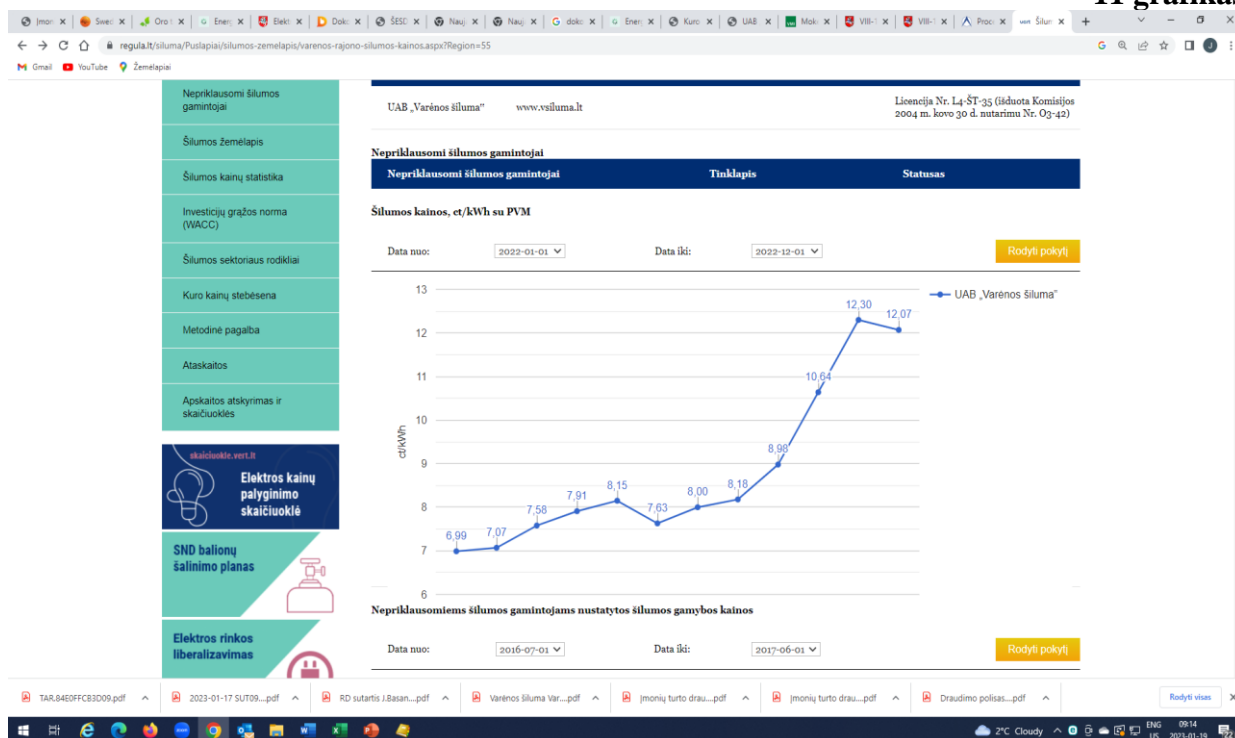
11 grafikas

Įmon | Swed | Oro | Ener | Elekt | Doku | ŠESD | Nauj | Nauj | doku | Ener | Kuro | UAB | Moki | VIII-1 | VIII-1 | Proc | Šilum

regula.lt/siluma/Puslapiai/silumos-zemelapis/varenos-rajono-silumos-kainos.aspx?Region=55

Gmail YouTube Žemėlapiai

Nepriklausomi šilumos gamintojai

Šilumos žemėlapis

Šilumos kainų statistika

Investicijų grąžos norma (WACC)

Šilumos sektoriaus rodikliai

Kuro kainų stebėsena

Metodinė pagalba

Ataskaitos

Apskaitos atskyrimas ir skaičiuoklės

skaiciuokle.vert.lt

Elektros kainų palyginimo skaičiuoklė

SND balionų šalinimo planas

Elektros rinkos liberalizavimas

UAB „Varėnos šiluma" www.vsiluma.lt

Licencija Nr. L4-ŠT-35 (išduota Komisijos 2004 m. kovo 30 d. nutarimu Nr. O3-42)

Nepriklausomi šilumos gamintojai

| Nepriklausomi šilumos gamintojai | Tinklapis | Statusas |
|---|---|---|

Šilumos kainos, ct/kWh su PVM

Data nuo: 2022-01-01 Data iki: 2022-12-01 Rodyti pokytį

UAB „Varėnos šiluma"

13 12 11 10 9 8 7 6

ct/kWh

6,99 7,07 7,58 7,91 8,15 7,63 8,00 8,18 8,98 10,64 12,30 12,07

Nepriklausomiems šilumos gamintojams nustatytos šilumos gamybos kainos

Data nuo: 2016-07-01 Data iki: 2017-06-01 Rodyti pokytį

TAR.84E0FFCB3D09.pdf | 2023-01-17 SUT09....pdf | RD sutartis J.Basan....pdf | Varėnos šiluma Var....pdf | Įmonių turto drau....pdf | Įmonių turto drau....pdf | Draudimo polisas....pdf | Rodyti visus

2°C Cloudy ENG US 09:14 2023-01-19